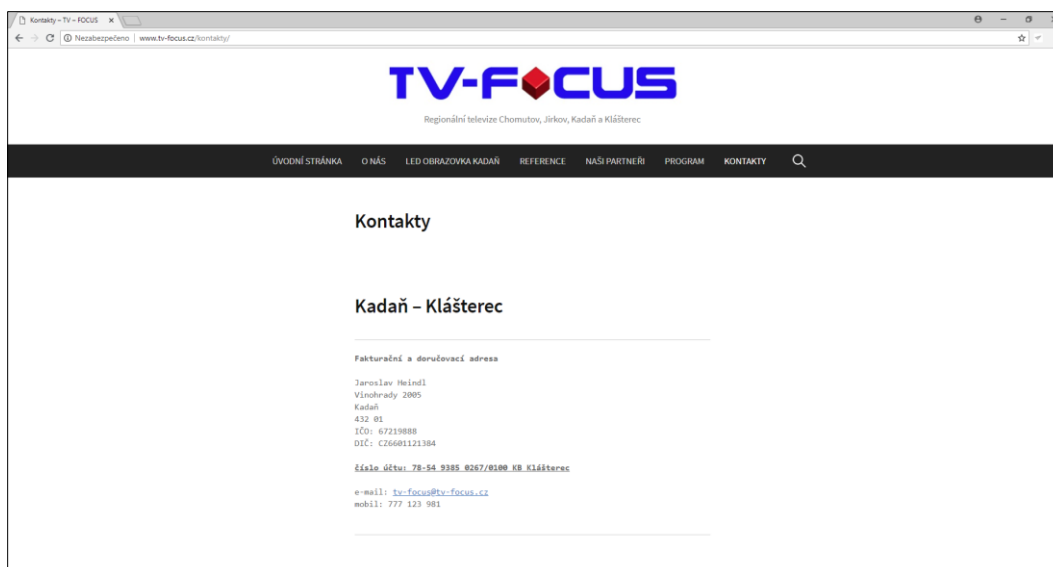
Kontakty – TV – FOCUS ×

Nezabezpečeno | www.tv-focus.cz/kontakty/

TV-FOCUS

Regionální televize Chomutov, Jirkov, Kadaň a Klášterec

ÚVODNÍ STRÁNKA O NÁS LED OBRAZOVKA KADAŇ REFERENCE NAŠI PARTNEŘI PROGRAM KONTAKTY

Kontakty

Kadaň – Klášterec

Fakturační a doručovací adresa

Jaroslav Heindl
Vinohrady 2005
Kadaň
432 01
IČO: 67219888
DIČ: CZ6601121384

číslo účtu: 78-54 9385 0267/0100 KB Klášterec

e-mail: tv-focus@tv-focus.cz
mobil: 777 123 981